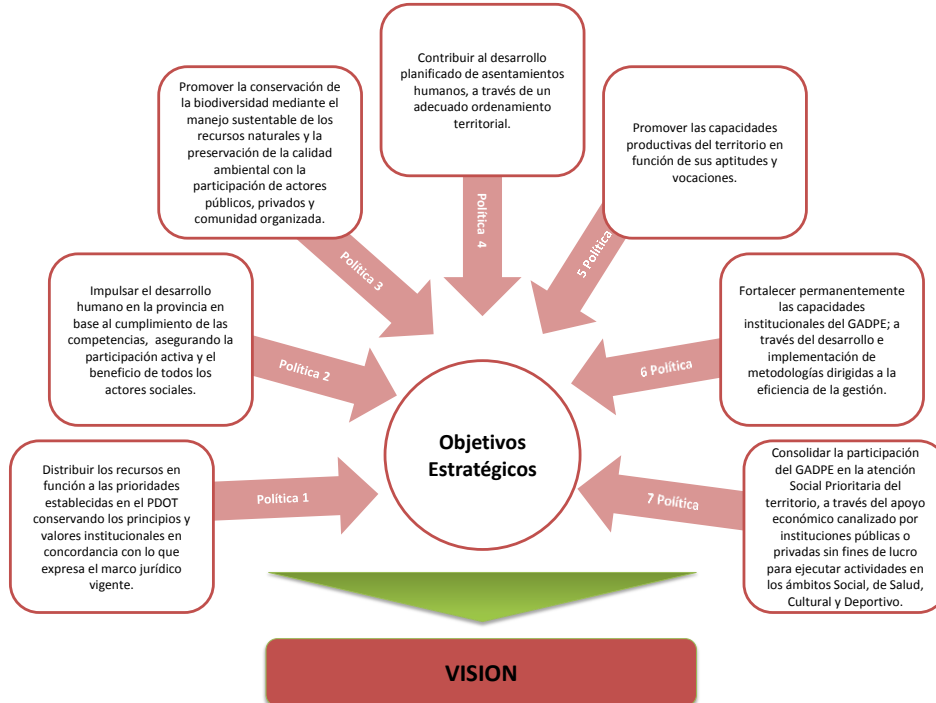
Contribuir al desarrollo planificado de asentamientos humanos, a través de un adecuado ordenamiento territorial.

Promover la conservación de la biodiversidad mediante el manejo sustentable de los recursos naturales y la preservación de la calidad ambiental con la participación de actores públicos, privados y comunidad organizada.

Promover las capacidades productivas del territorio en función de sus aptitudes y vocaciones.

Política 4

Política 3

5 Política

Impulsar el desarrollo humano en la provincia en base al cumplimiento de las competencias, asegurando la participación activa y el beneficio de todos los actores sociales.

Fortalecer permanentemente las capacidades institucionales del GADPE; a través del desarrollo e implementación de metodologías dirigidas a la eficiencia de la gestión.

Política 2

6 Política

Objetivos Estratégicos

Distribuir los recursos en función a las prioridades establecidas en el PDOT conservando los principios y valores institucionales en concordancia con lo que expresa el marco jurídico vigente.

Política 1

7 Política

Consolidar la participación del GADPE en la atención Social Prioritaria del territorio, a través del apoyo económico canalizado por instituciones públicas o privadas sin fines de lucro para ejecutar actividades en los ámbitos Social, de Salud, Cultural y Deportivo.

VISION